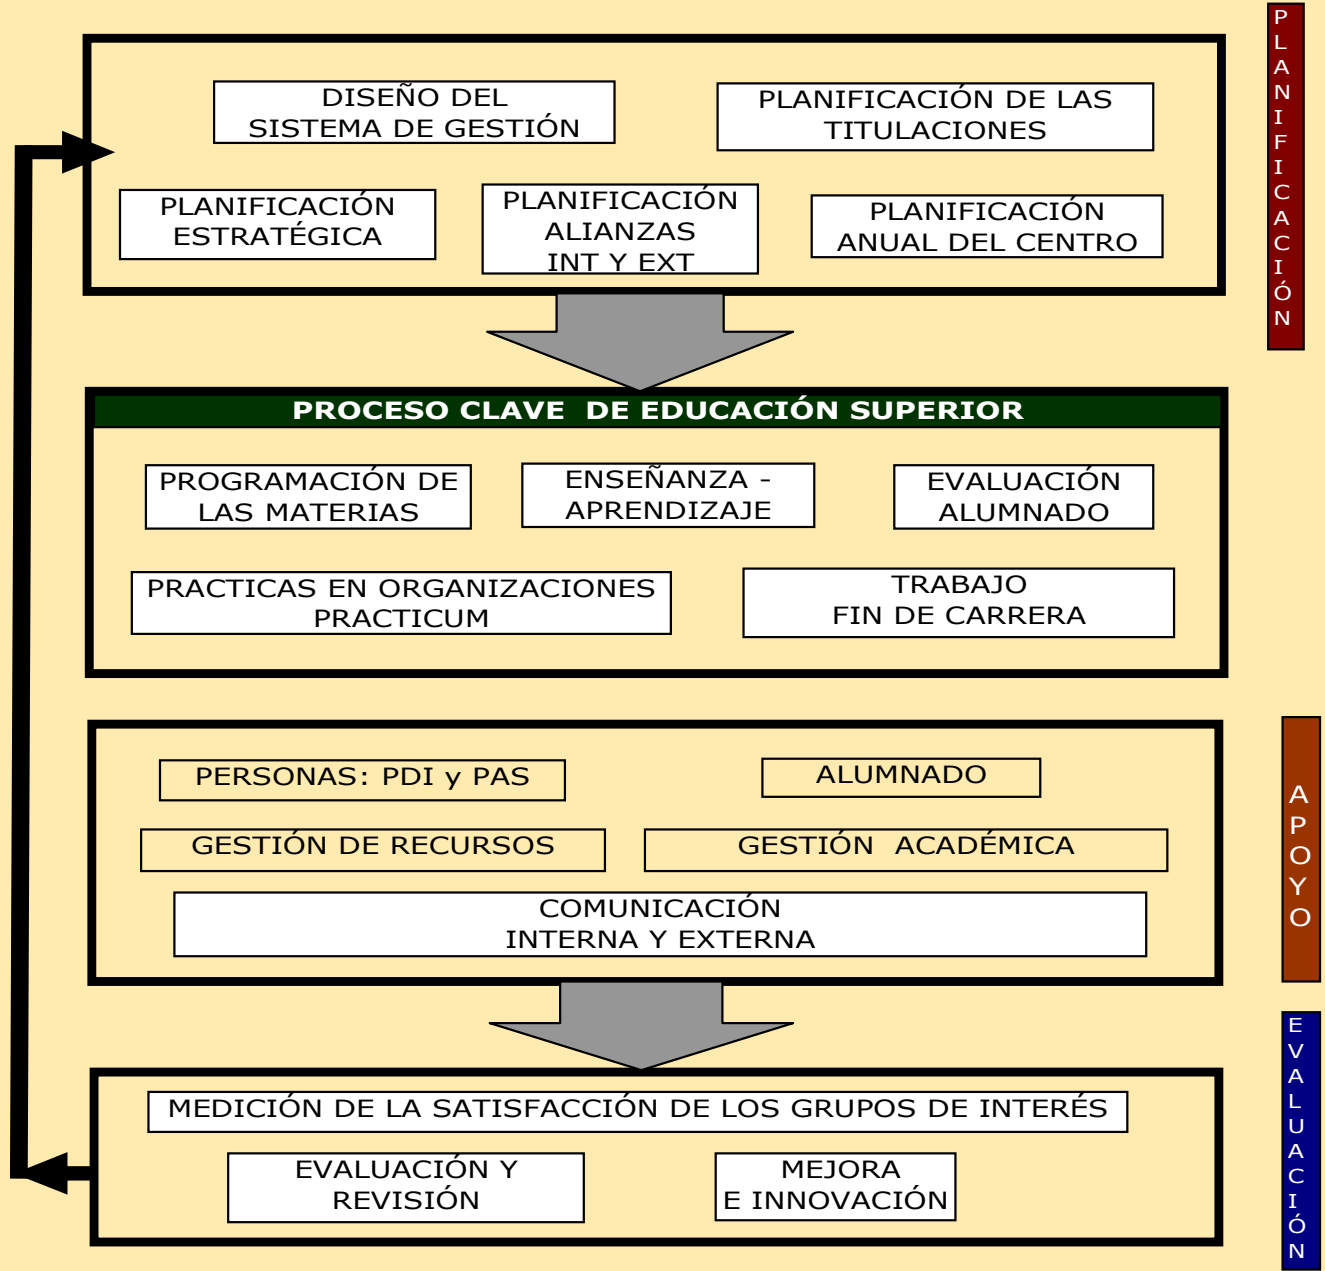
DISEÑO DEL SISTEMA DE GESTIÓN

PLANIFICACIÓN DE LAS TITULACIONES

PLANIFICACIÓN ESTRATÉGICA

PLANIFICACIÓN ALIANZAS INT Y EXT

PLANIFICACIÓN ANUAL DEL CENTRO

PLANIFICACIÓN

PROCESO CLAVE DE EDUCACIÓN SUPERIOR

PROGRAMACIÓN DE LAS MATERIAS

ENSEÑANZA - APRENDIZAJE

EVALUACIÓN ALUMNADO

PRACTICAS EN ORGANIZACIONES PRACTICUM

TRABAJO FIN DE CARRERA

PERSONAS: PDI y PAS

ALUMNADO

GESTIÓN DE RECURSOS

GESTIÓN ACADÉMICA

COMUNICACIÓN INTERNA Y EXTERNA

APOYO

MEDICIÓN DE LA SATISFACCIÓN DE LOS GRUPOS DE INTERÉS

EVALUACIÓN Y REVISIÓN

MEJORA E INNOVACIÓN

EVALUACIÓN